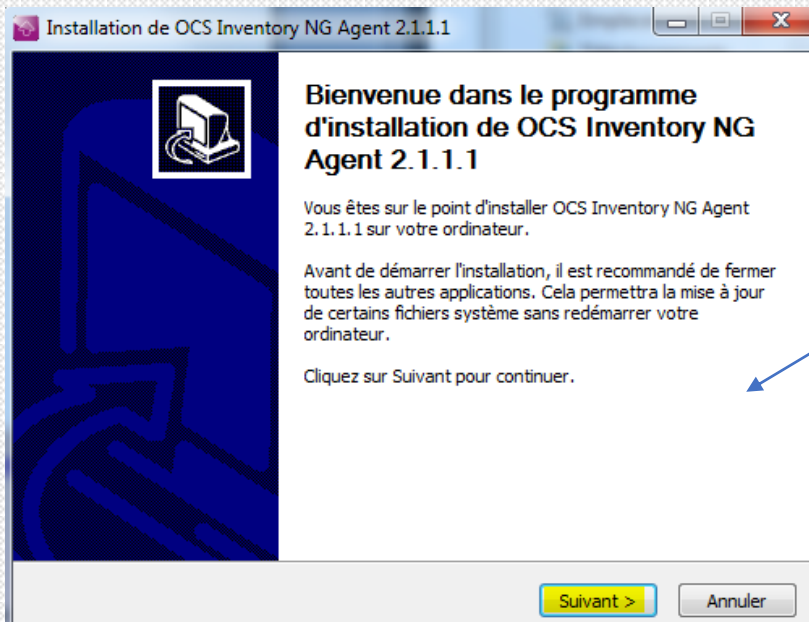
Installation de OCS Inventory NG Agent 2.1.1.1

Bienvenue dans le programme d'installation de OCS Inventory NG Agent 2.1.1.1

Vous êtes sur le point d'installer OCS Inventory NG Agent 2.1.1.1 sur votre ordinateur.

Avant de démarrer l'installation, il est recommandé de fermer toutes les autres applications. Cela permettra la mise à jour de certains fichiers système sans redémarrer votre ordinateur.

Cliquez sur Suivant pour continuer.

Suivant >

Annuler